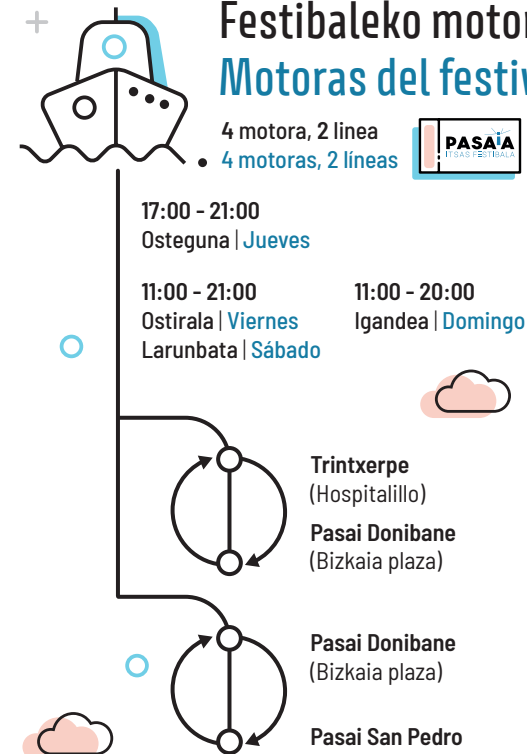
Festibaleko motor
Motoras del festiv

4 motora, 2 linea
4 motoras, 2 líneas

PASAIA
ITSAS FESTIBALA

17:00 - 21:00
Osteguna | Jueves

11:00 - 21:00
Ostirala | Viernes
Larunbata | Sábado

11:00 - 20:00
Igandea | Domingo

Trintxerpe
(Hospitalillo)

Pasai Donibane
(Bizkaia plaza)

Pasai Donibane
(Bizkaia plaza)

Pasai San Pedro